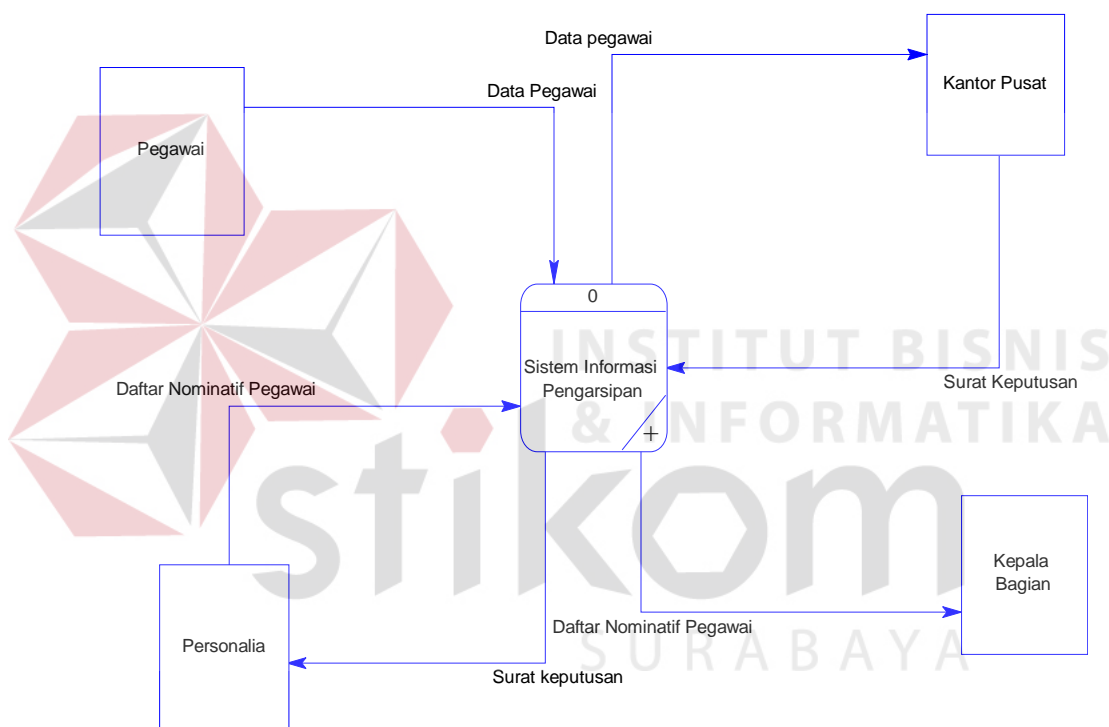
Data pegawai

Data Pegawai

Kantor Pusat

Pegawai

0

Sistem Informasi Pengarsipan

+

Daftar Nominatif Pegawai

Surat Keputusan

INSTITUT BISNIS & INFORMATIKA

stikom

Kepala Bagian

Personalia

Daftar Nominatif Pegawai

SURABAYA

Surat keputusan